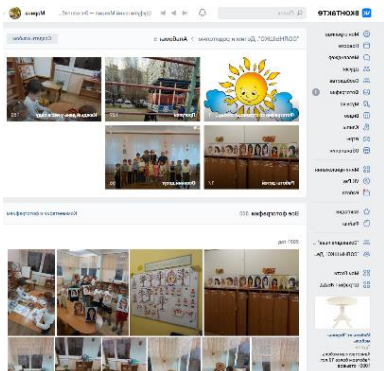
ВКОНТАКТЕ

Поиск

Марина

Моя страница
Новости
Мессенджер
Друзья
Сообщества
Фотографии
Музыка
Видео
Клипы
Игры
Маркет

Мини-приложения
VK Pay
Работа

Закладки
Файлы

"Солнышко" Д...
"СОЛНЫШКО" Де...

Мой Бизнес
Реклама

"СОЛНЫШКО" Детский сад компания › Альбомы

Создать альбом

Все фотографии 866

Комментарии к фотографиям

2021 год

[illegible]